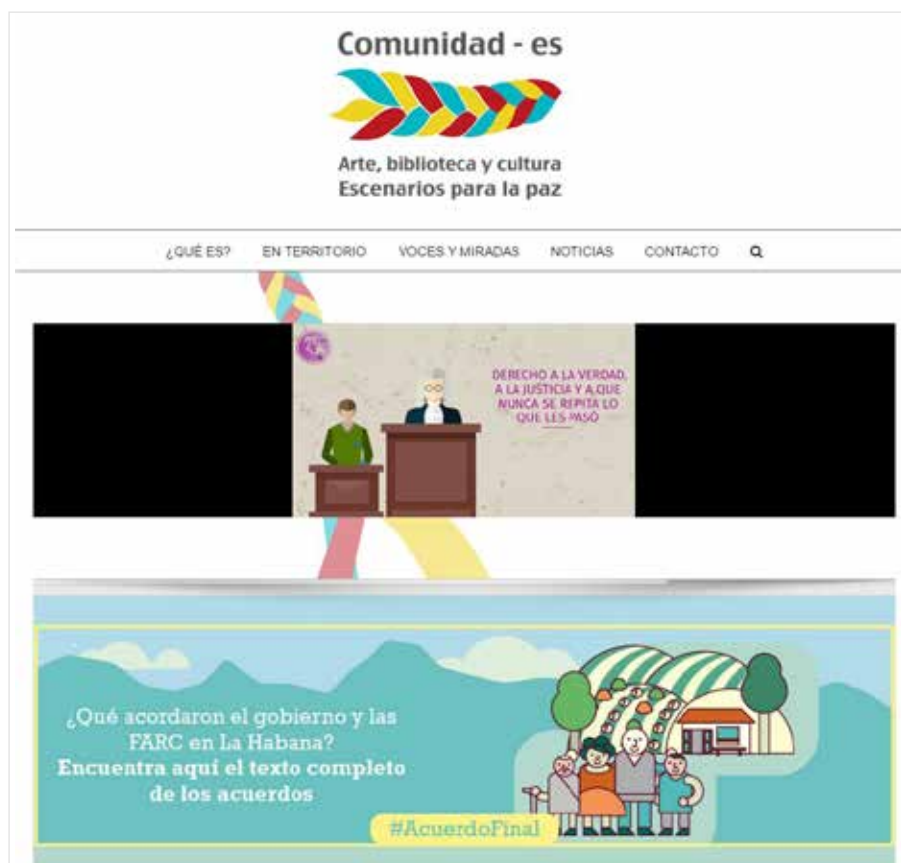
Comunidad - es

Arte, biblioteca y cultura
Escenarios para la paz

¿QUÉ ES? EN TERRITORIO VOCES Y MIRADAS NOTICIAS CONTACTO

DERECHO A LA VERDAD, A LA JUSTICIA Y A QUE NUNCA SE REPITA LO QUE LES PASÓ

¿Qué acordaron el gobierno y las FARC en La Habana?
Encuentra aquí el texto completo de los acuerdos

#AcuerdoFinal